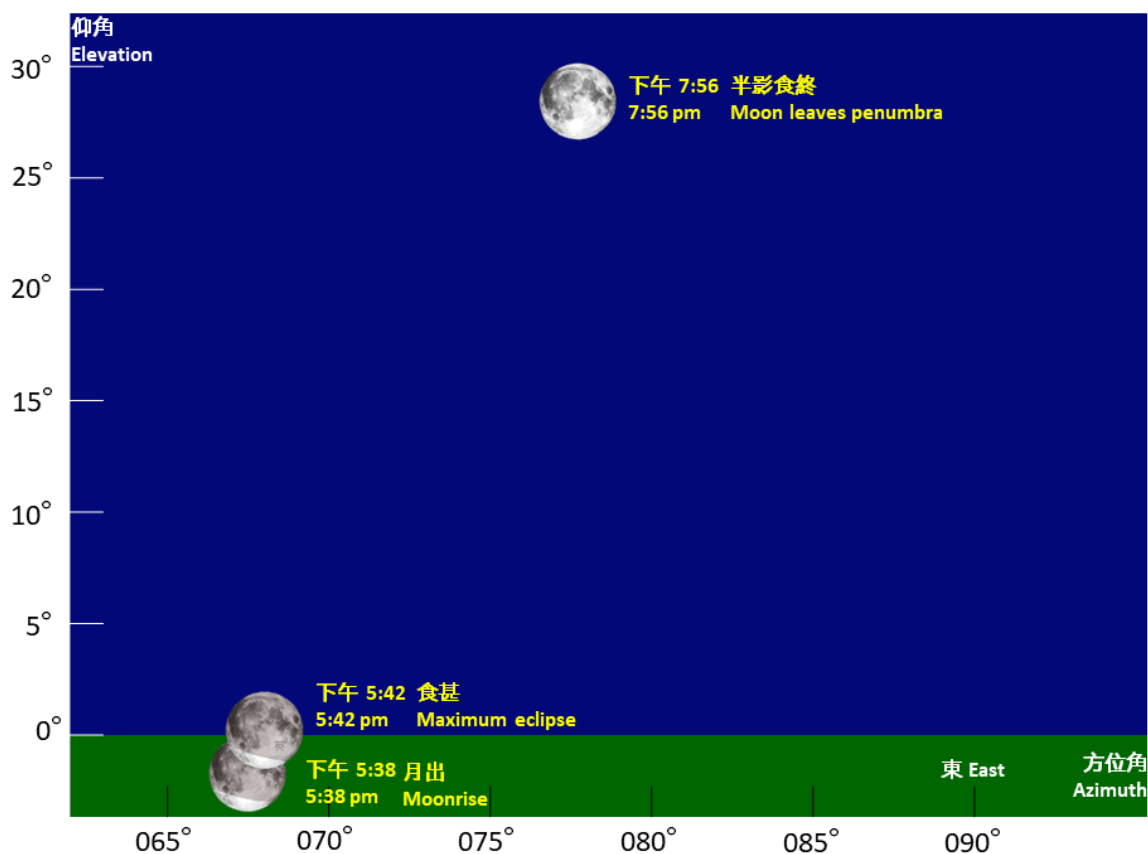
仰角
Elevation

30°
25°
20°
15°
10°
5°
0°

下午 7:56 半影食終
7:56 pm Moon leaves penumbra

下午 5:42 食甚
5:42 pm Maximum eclipse

下午 5:38 月出
5:38 pm Moonrise

東 East

方位角
Azimuth

065° 070° 075° 080° 085° 090°